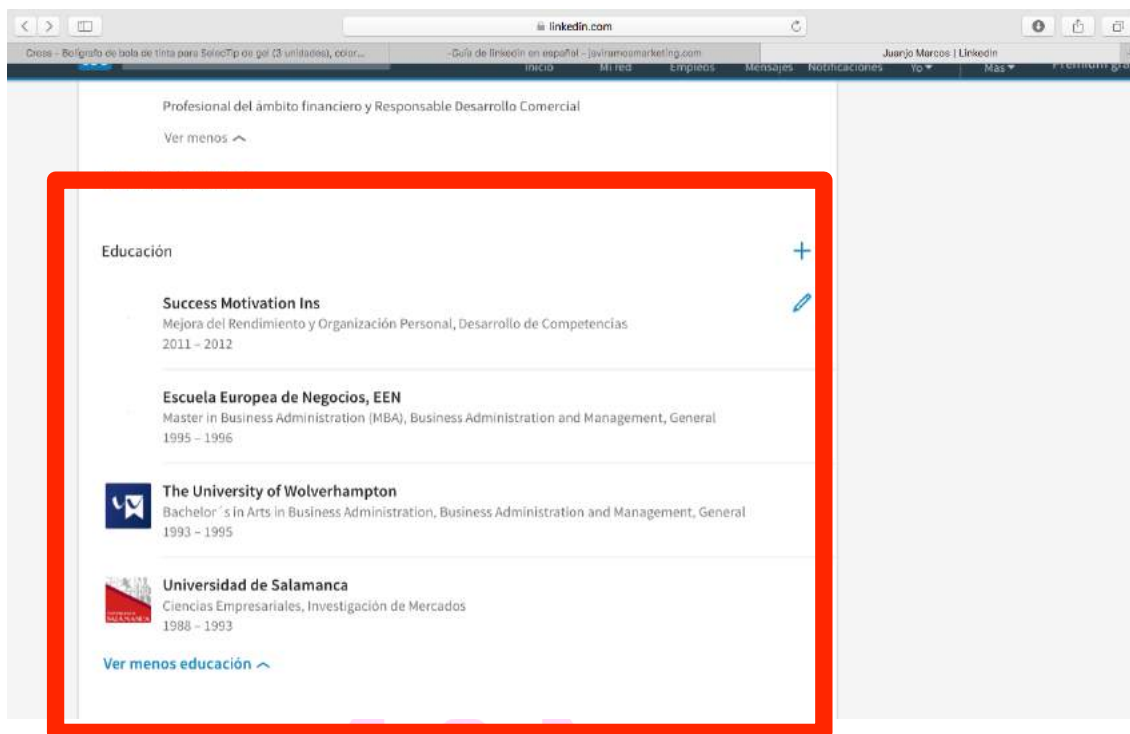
linkedin.com

Cross - Bolígrafo de bola de tinta para SelectTip de gel (3 unidades), color... | Guía de linkedin en español - javiramosmarketing.com | Juanjo Marcos | LinkedIn

Inicio Mi red Empleos Mensajes Notificaciones Yo Más Premium gra

Profesional del ámbito financiero y Responsable Desarrollo Comercial

Ver menos

Educación

Success Motivation Ins
Mejora del Rendimiento y Organización Personal, Desarrollo de Competencias
2011 – 2012

Escuela Europea de Negocios, EEN
Master in Business Administration (MBA), Business Administration and Management, General
1995 – 1996

The University of Wolverhampton
Bachelor´s in Arts in Business Administration, Business Administration and Management, General
1993 – 1995

Universidad de Salamanca
Ciencias Empresariales, Investigación de Mercados
1988 – 1993

Ver menos educación